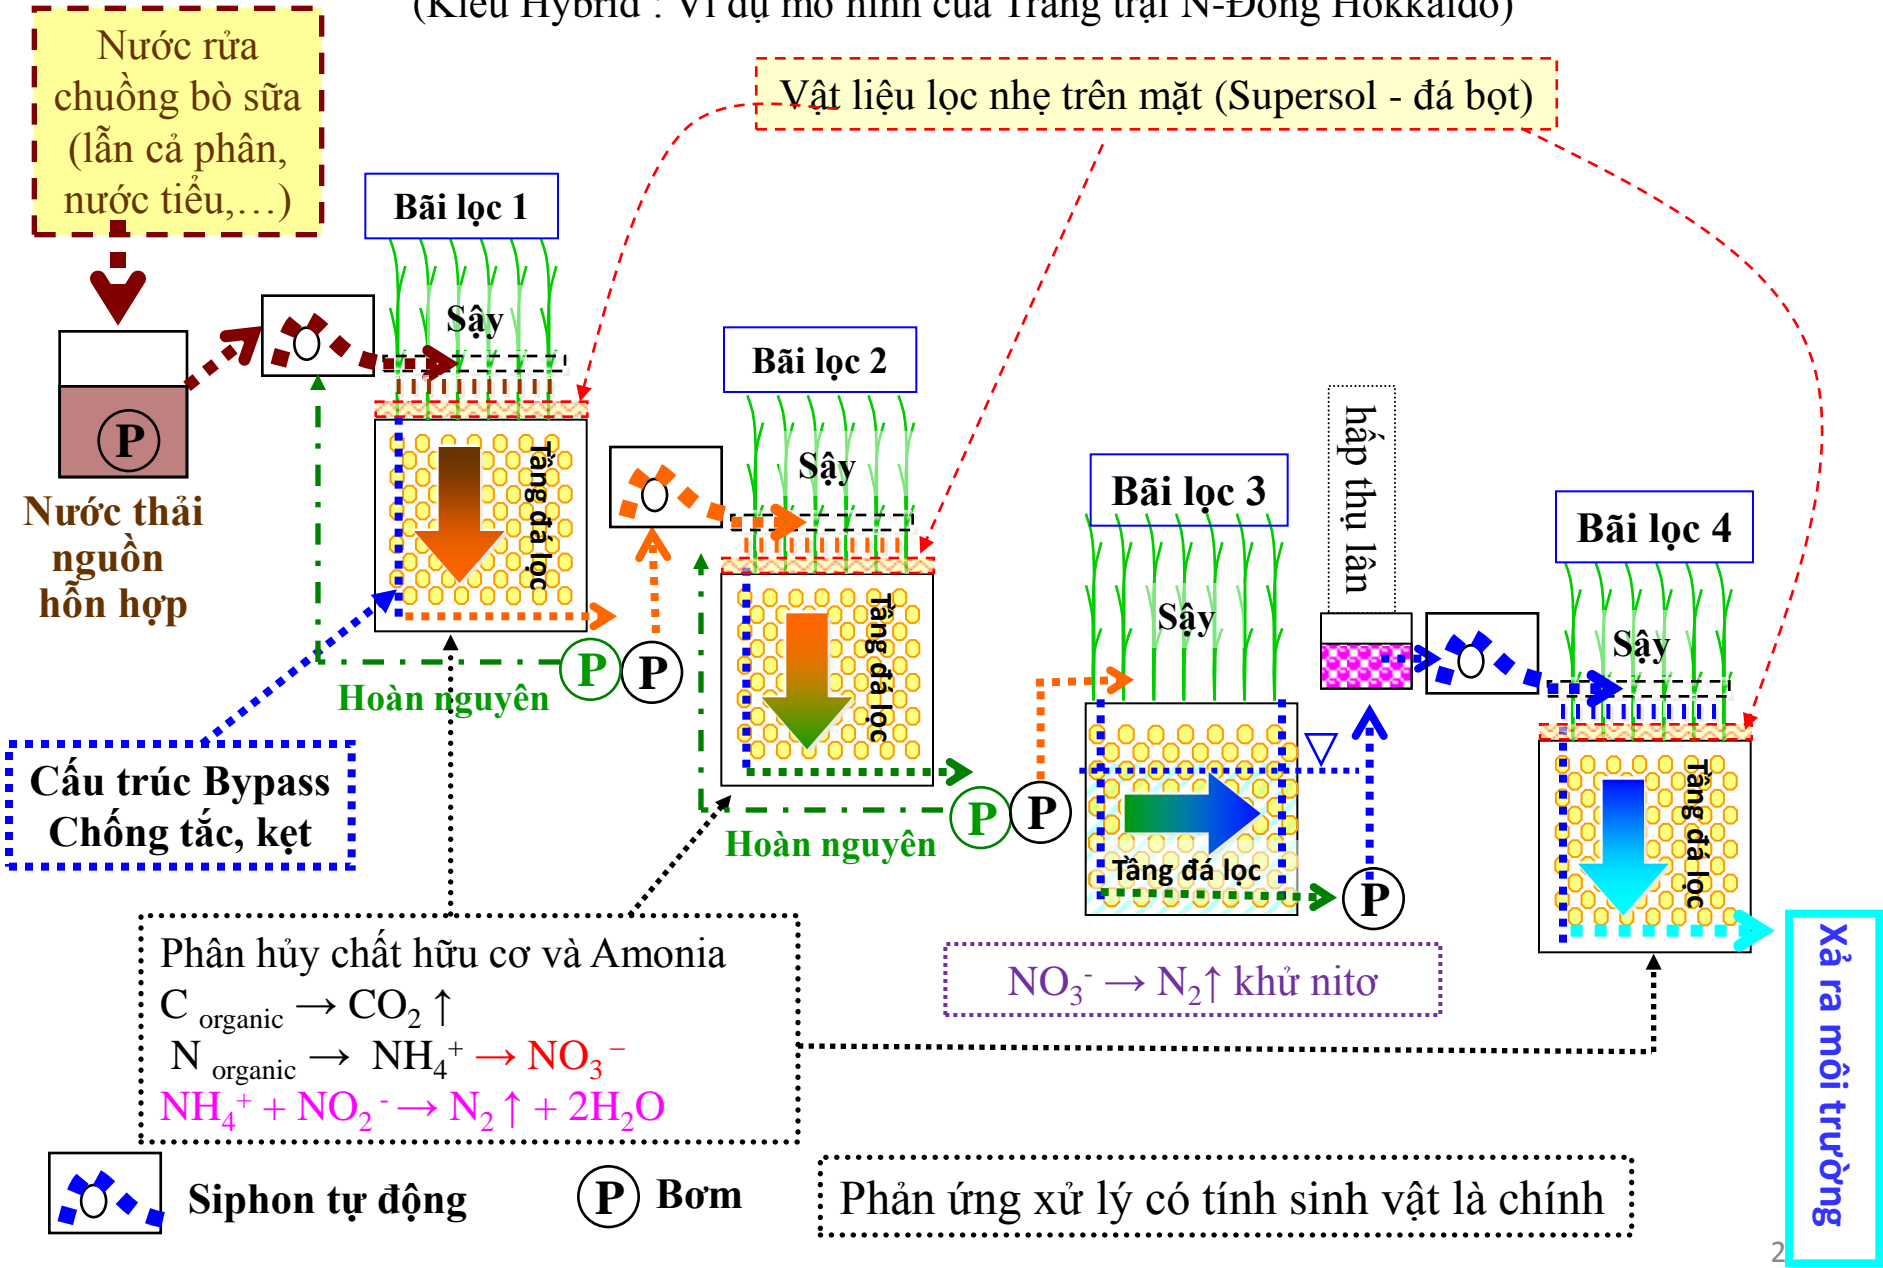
(Kiểu Hybrid : Ví dụ mô hình của Trang trại N-Đông Hokkaido)

Nước rửa chuồng bò sữa (lẫn cả phân, nước tiểu,…)

Vật liệu lọc nhẹ trên mặt (Supersol - đá bọt)

Bãi lọc 1

Sậy

P

Nước thải nguồn hỗn hợp

Tầng đá lọc

Bãi lọc 2

Sậy

Tầng đá lọc

P P

Hoàn nguyên

Bãi lọc 3

hấp thụ lân

Sậy

Tầng đá lọc

P P

Hoàn nguyên

P

Bãi lọc 4

Sậy

Tầng đá lọc

Cấu trúc Bypass Chống tắc, kẹt

Phân hủy chất hữu cơ và Amonia
$C_{organic} \rightarrow CO_2\uparrow$
$N_{organic} \rightarrow NH_4^+ \rightarrow NO_3^-$
$NH_4^+ + NO_2^- \rightarrow N_2\uparrow + 2H_2O$

$NO_3^- \rightarrow N_2\uparrow$ khử nitơ

Xả ra môi trường

Siphon tự động

P Bơm

Phản ứng xử lý có tính sinh vật là chính

2